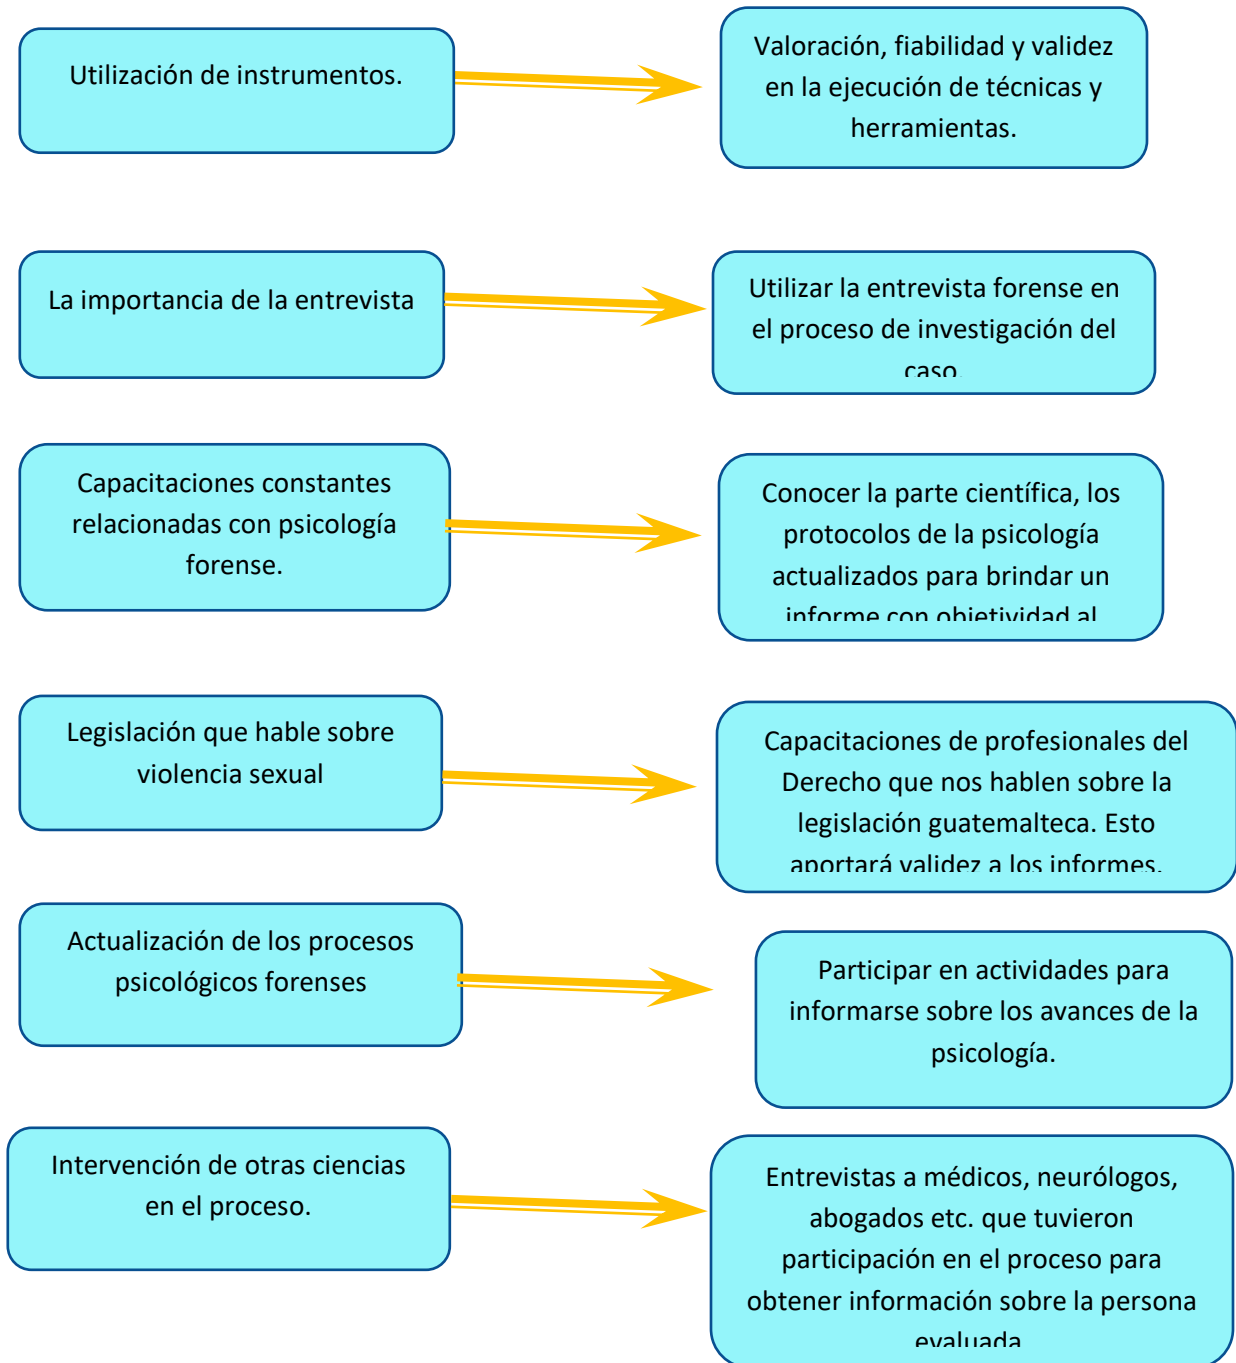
Utilización de instrumentos.

Valoración, fiabilidad y validez en la ejecución de técnicas y herramientas.

La importancia de la entrevista

Utilizar la entrevista forense en el proceso de investigación del caso.

Capacitaciones constantes relacionadas con psicología forense.

Conocer la parte científica, los protocolos de la psicología actualizados para brindar un informe con objetividad al

Legislación que hable sobre violencia sexual

Capacitaciones de profesionales del Derecho que nos hablen sobre la legislación guatemalteca. Esto aportará validez a los informes.

Actualización de los procesos psicológicos forenses

Participar en actividades para informarse sobre los avances de la psicología.

Intervención de otras ciencias en el proceso.

Entrevistas a médicos, neurólogos, abogados etc. que tuvieron participación en el proceso para obtener información sobre la persona evaluada